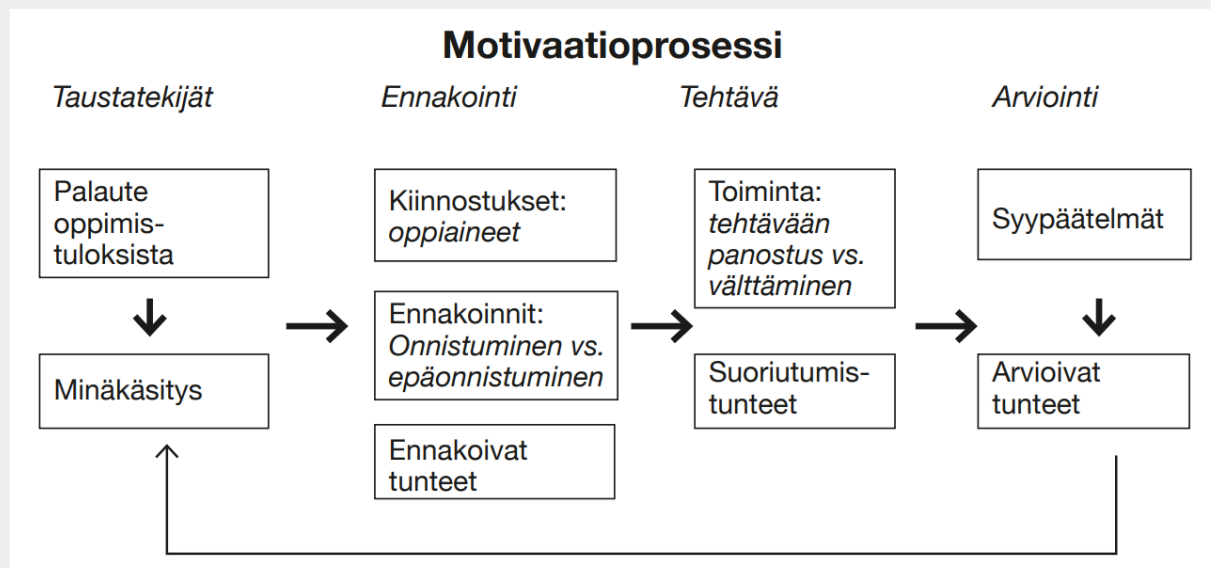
Motivaatioprosessi

Taustatekijät

Palaute oppimistuloksista

Minäkäsitys

Ennakointi

Kiinnostukset: oppiaineet

Ennakoinnit: Onnistuminen vs. epäonnistuminen

Ennakoivat tunteet

Tehtävä

Toiminta: tehtävään panostus vs. välttäminen

Suoriutumistunteet

Arviointi

Syypäätelmät

Arvioivat tunteet